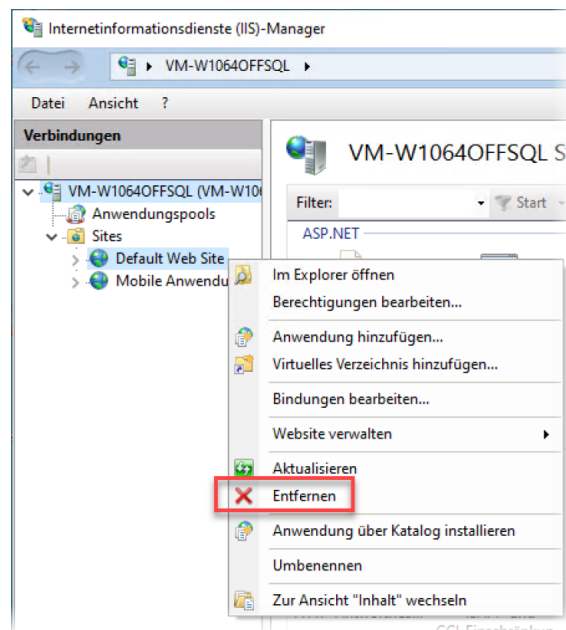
Internetinformationsdienste (IIS)-Manager

VM-W1064OFFSQL ▸

Datei Ansicht ?

Verbindungen

VM-W1064OFFSQL (VM-W10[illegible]

Anwendungspools

Sites

Default Web Site

Mobile Anwendu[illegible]

VM-W1064OFFSQL S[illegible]

Filter:

Start

ASP.NET

Im Explorer öffnen

Berechtigungen bearbeiten...

Anwendung hinzufügen...

Virtuelles Verzeichnis hinzufügen...

Bindungen bearbeiten...

Website verwalten

Aktualisieren

Entfernen

Anwendung über Katalog installieren

Umbenennen

Zur Ansicht "Inhalt" wechseln